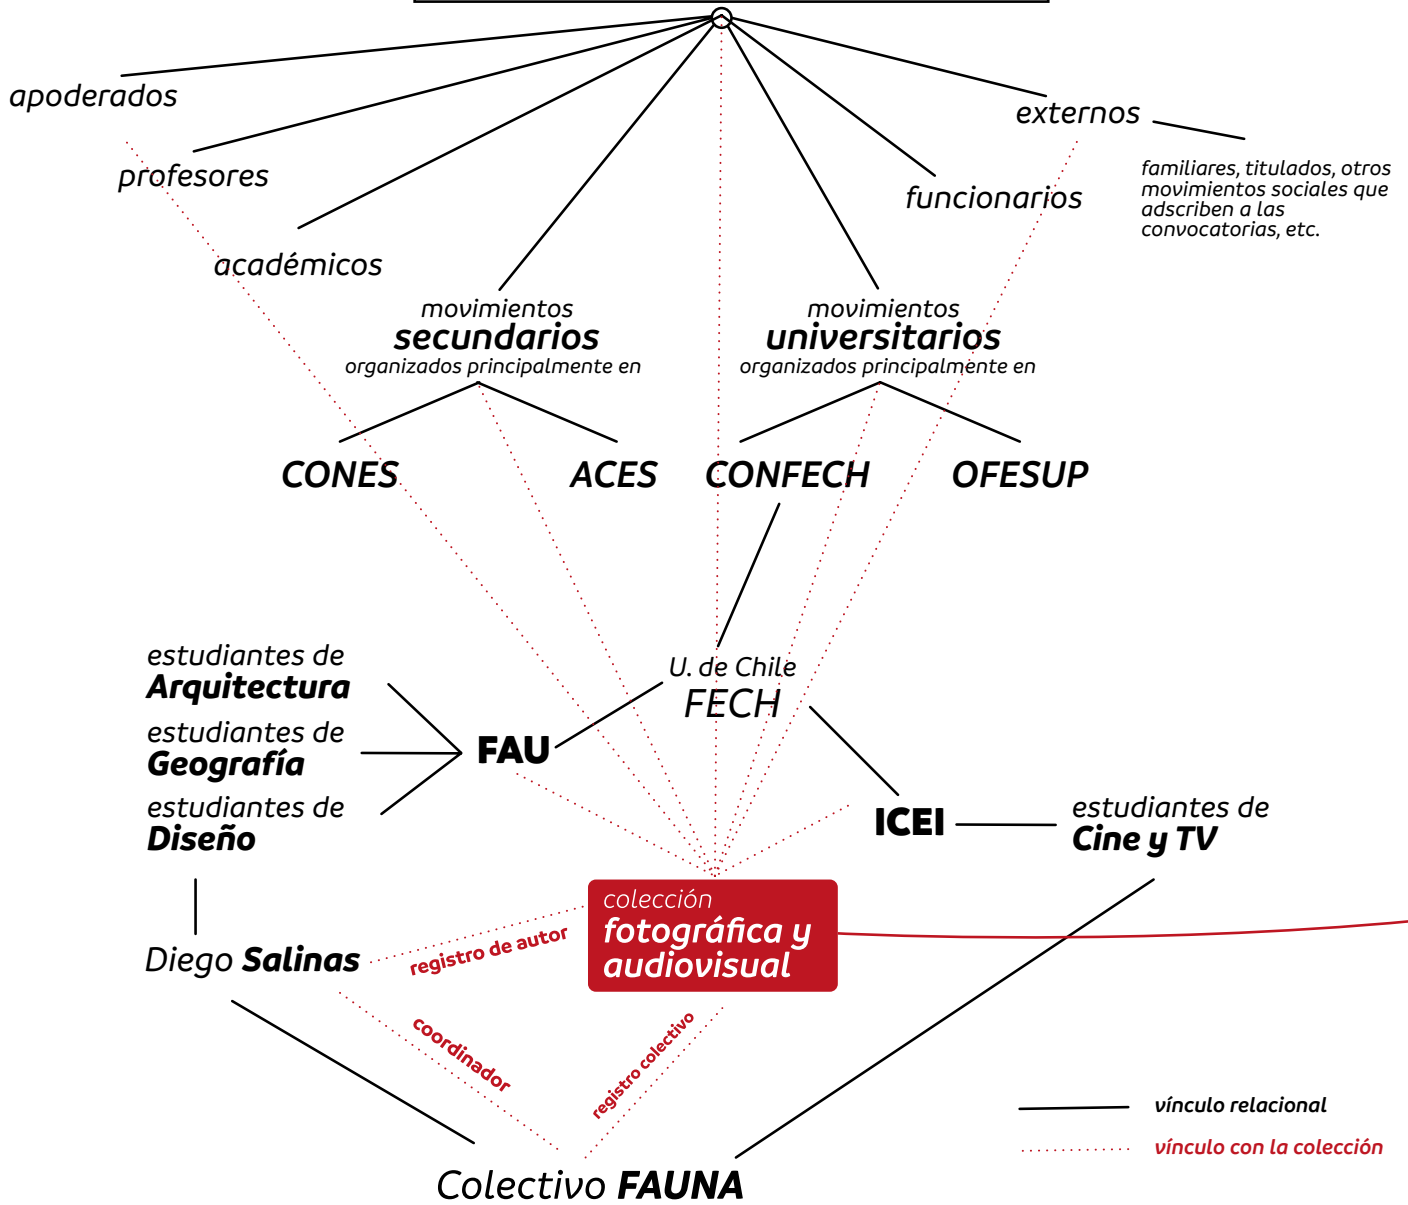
apoderados

profesores

académicos

externos

familiares, titulados, otros movimientos sociales que adscriben a las convocatorias, etc.

funcionarios

movimientos
secundarios
organizados principalmente en

movimientos
universitarios
organizados principalmente en

CONES

ACES

CONFECH

OFESUP

estudiantes de
Arquitectura

estudiantes de
Geografía

estudiantes de
Diseño

FAU

U. de Chile
FECH

ICEI

estudiantes de
Cine y TV

colección
fotográfica y audiovisual

Diego Salinas

registro de autor

coordinador

registro colectivo

vínculo relacional

vínculo con la colección

Colectivo FAUNA